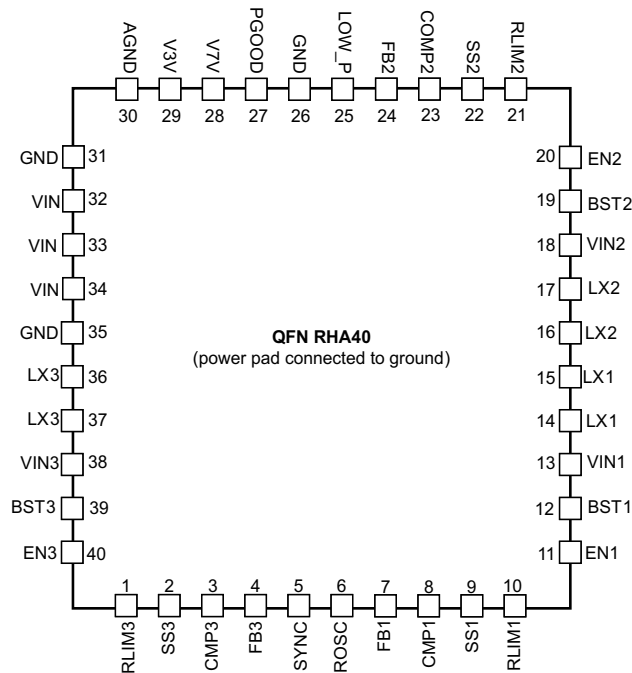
AGND 30
V3V 29
V7V 28
PGOOD 27
GND 26
LOW_P 25
FB2 24
COMP2 23
SS2 22
RLIM2 21

GND 31
VIN 32
VIN 33
VIN 34
GND 35
LX3 36
LX3 37
VIN3 38
BST3 39
EN3 40

20 EN2
19 BST2
18 VIN2
17 LX2
16 LX2
15 LX1
14 LX1
13 VIN1
12 BST1
11 EN1

**QFN RHA40**
(power pad connected to ground)

1 RLIM3
2 SS3
3 CMP3
4 FB3
5 SYNC
6 ROSC
7 FB1
8 CMP1
9 SS1
10 RLIM1